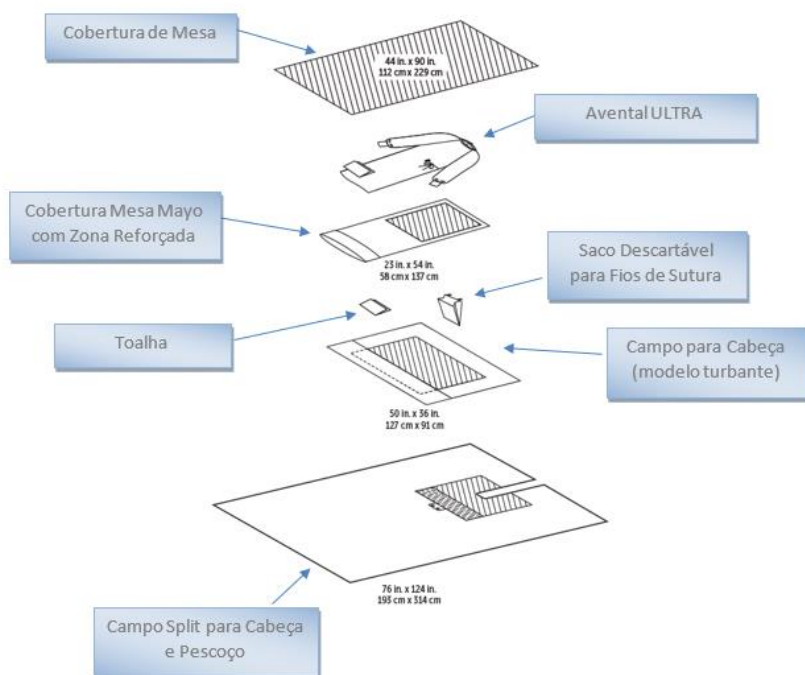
Cobertura de Mesa

44 in. x 90 in.
112 cm x 229 cm

Avental ULTRA

Cobertura Mesa Mayo com Zona Reforçada

23 in. x 54 in.
58 cm x 137 cm

Saco Descartável para Fios de Sutura

Toalha

Campo para Cabeça (modelo turbante)

50 in. x 36 in.
127 cm x 91 cm

76 in. x 124 in.
193 cm x 314 cm

Campo Split para Cabeça e Pescoço